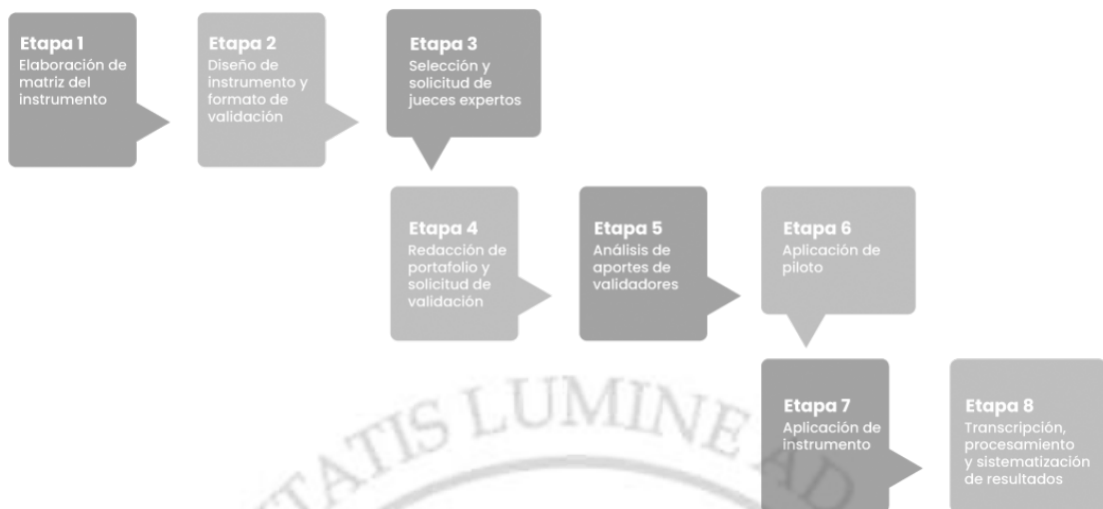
Etapa 1
Elaboración de matriz del instrumento

Etapa 2
Diseño de instrumento y formato de validación

Etapa 3
Selección y solicitud de jueces expertos

Etapa 4
Redacción de portafolio y solicitud de validación

Etapa 5
Análisis de aportes de validadores

Etapa 6
Aplicación de piloto

Etapa 7
Aplicación de instrumento

Etapa 8
Transcripción, procesamiento y sistematización de resultados

TATIS LUMINE AD